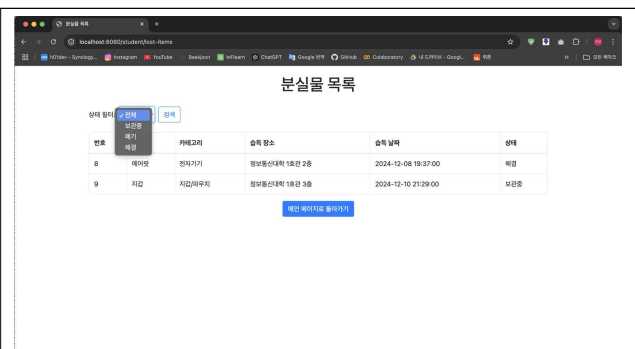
분실물 목록

localhost:8080/student/lost-items

h01dev - Synology... Instagram YouTube Baekjoon Inflearn ChatGPT Google 번역 GitHub Colaboratory 내 드라이브 - Googl... 위픈 모든 북마크

분실물 목록

상태 필터: ✓ 전체 보관중 폐기 해결 검색

| 번호 | | 카테고리 | 습득 장소 | 습득 날짜 | 상태 |
|---|---|---|---|---|---|
| 8 | 에어팟 | 전자기기 | 정보통신대학 1호관 2층 | 2024-12-08 19:37:00 | 해결 |
| 9 | 지갑 | 지갑/파우치 | 정보통신대학 1호관 3층 | 2024-12-10 21:29:00 | 보관중 |

메인 페이지로 돌아가기